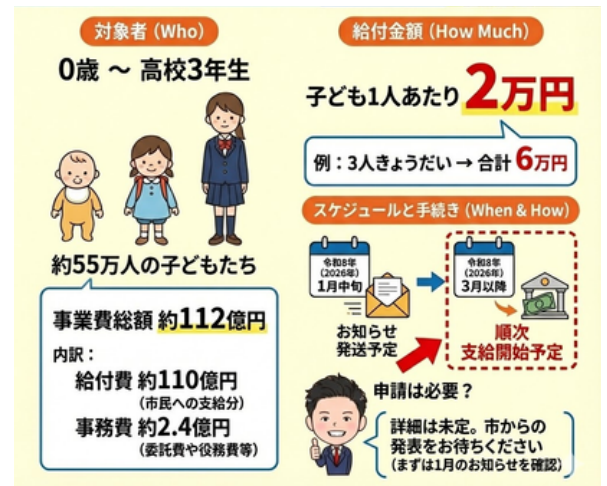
対象者 (Who)

0歳 〜 高校3年生

約55万人の子どもたち

事業費総額 約112億円

内訳：

給付費 約110億円
(市民への支給分)

事務費 約2.4億円
(委託費や役務費等)

給付金額 (How Much)

子ども1人あたり 2万円

例：3人きょうだい → 合計 6万円

スケジュールと手続き (When & How)

令和8年
(2026年)
1月中旬

お知らせ
発送予定

令和8年
(2026年)
3月以降

順次
支給開始予定

申請は必要？

詳細は未定。市からの発表をお待ちください
(まずは1月のお知らせを確認)